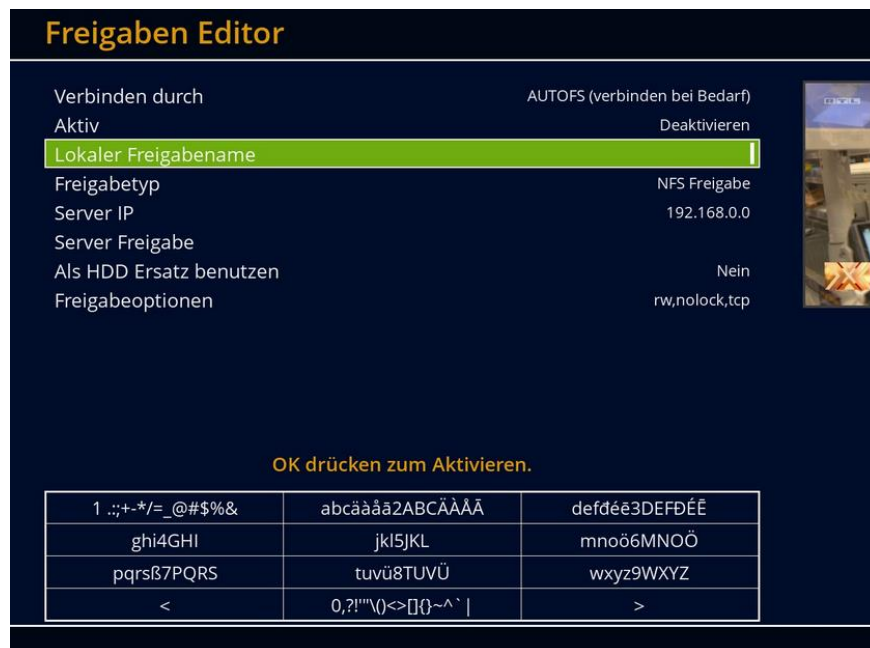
Freigaben Editor

Verbinden durch AUTOFS (verbinden bei Bedarf)
Aktiv Deaktivieren
Lokaler Freigabename
Freigabetyp NFS Freigabe
Server IP 192.168.0.0
Server Freigabe
Als HDD Ersatz benutzen Nein
Freigabeoptionen rw,nolock,tcp

OK drücken zum Aktivieren.

| 1 .:;+-*/=_@#$%& | abcäàåâ2ABCÄÀÅÂ | defđéē3DEFĐÉĒ |
|---|---|---|
| ghi4GHI | jkl5JKL | mnoö6MNOÖ |
| pqrsß7PQRS | tuvü8TUVÜ | wxyz9WXYZ |
| < | 0,?!'"\()<>[]{}~^` \| | > |